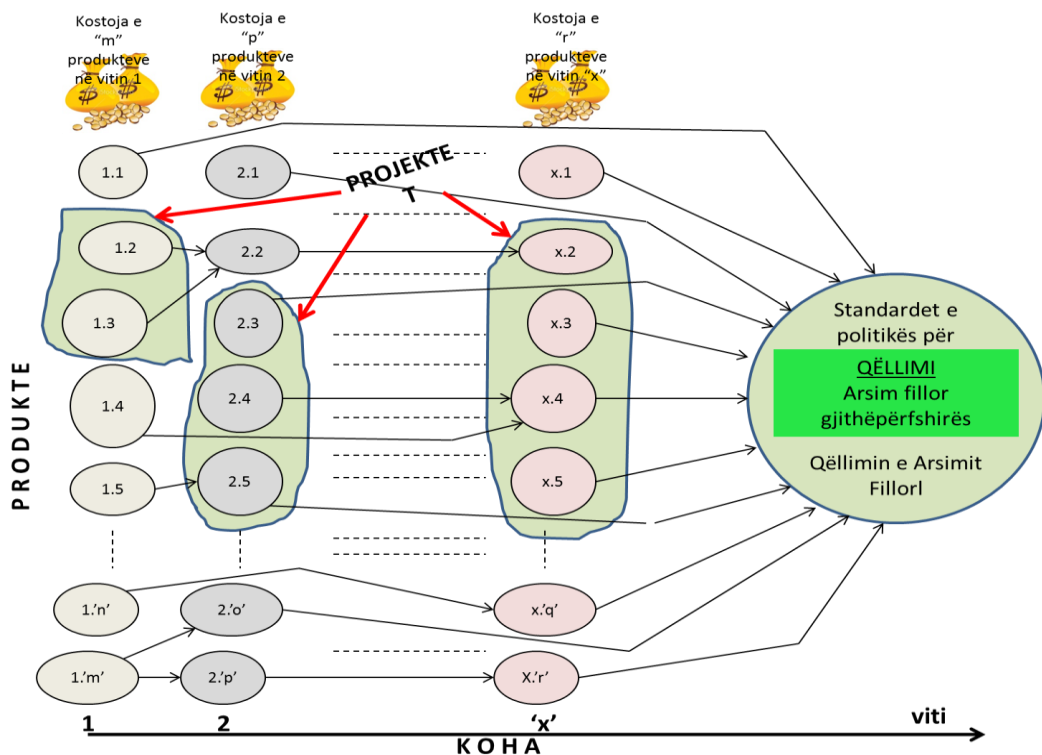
Kostoja e "m" produkteve në vitin 1

Kostoja e "p" produkteve në vitin 2

Kostoja e "r" produkteve në vitin "x"

PROJEKTET

1.1
2.1
x.1
1.2
2.2
x.2
1.3
2.3
x.3
1.4
2.4
x.4
1.5
2.5
x.5
1.'n'
2.'o'
x.'q'
1.'m'
2.'p'
X.'r'

PRODUKTE

Standardet e politikës për
QËLLIMI
Arsim fillor gjithëpërfshirës
Qëllimin e Arsimit Fillorl

1
2
'x'
viti
KOHA